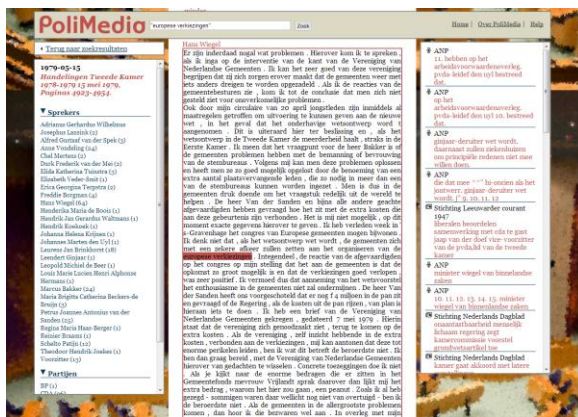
PoliMedia

europese verkiezingen

Zoek

Home | Over PoliMedia | Help

« Terug naar zoekresultaten

1979-05-15
Handelingen Tweede Kamer 1978-1979 15 mei 1979, Pagina 4923-4954.

Sprekers

Adriaan Gerhardus Wilhelmus
Josephus Lanzink (2)
Alfred Gustaaf van der Spek (3)
Anne Vondeling (14)
Chel Mertens (2)
Dook Frederik van der Mei (2)
Elida Katharina Tuinstra (5)
Elisabeth Visser-Buis (1)
Erica Georgina Terpstra (2)
Fredrik Bregman (1)
Hans Wiegel (64)
Henderika Maria de Boois (1)
Hendrik Jan Gerardus Waltmans (1)
Hendrik Koekoek (1)
Johanna Helena Kijfman (1)
Johannes Marten den Uyl (1)
Laurens Jan Brinkhorst (18)
Leendert Ginjaar (1)
Leopold Nichiel de Seer (1)
Louis Marie Lucien Henri Alphonse Hermans (1)
Marcus Bakker (24)
Maria Brigitta Catherina Beckers-de Bruijn (5)
Petrus Joannes Antonius van der Sanden (15)
Regina Maria Haan-Berger (1)
Reinier Braams (1)
Schelto Patijn (12)
Theodoor Hendrik Joekes (1)
Ynze Vries (13)

Partijen

BP (1)

Hans Wiegel
Er zijn inderdaad nogal wat problemen. Hierover kom ik te spreken, als ik inga op de interventie van de kant van de Vereniging van Nederlandse Gemeenten. Ik kan het zeer goed van deze vereniging begrijpen dat zij zich zorgen erover maakt dat de gemeenten weer met iets anders dreigen te worden opgezadeld. Als ik de reacties van de gemeentebesturen zie, kom ik tot de conclusie dat men zich niet gesteld ziet voor onoverkomelijke problemen.
Ook door mijn circulaire van 20 april jongstleden zijn inmiddels al maatregelen getroffen om uitvoering te kunnen geven aan de nieuwe wet, in het geval dat het onderhavige wetsontwerp wordt aangenomen. Dit is uiteraard hier ter beslissing en, als het wetsontwerp in de Tweede Kamer de meerderheid haalt, straks in de Eerste Kamer. Ik meen dat het vraagpunt voor de heer Bakker is of de gemeenten problemen hebben met de benaming of bevrouwing van de stembureaus. Volgens mij kan men deze problemen oplossen en heeft men er zo goed mogelijk opgelost door de benoeming van een extra aantal plaatsvervangende leden, die nodig is meer dan een van de stembureaus kunnen worden ingezet. Men is dus in de gemeenten druk doende om het vraagstuk redelijk uit de wereld te helpen. De heer Van der Sanden en bijna alle andere gedachte afgevaardigden hebben gevraagd hoe het zit met de extra kosten die aan deze gebeurtenis zijn verbonden. Het is mij niet mogelijk, op dit moment exacte gegevens hierover te geven. Ik heb verleden week in 's-Gravenhage het congres van Europese gemeenten mogen bijwonen. Ik denk niet dat, als het wetsontwerp wet wordt, de gemeenten zich met een zekere afkeer zullen zetten aan het organiseren van de europese verkiezingen. Integendeel, de reactie van de afgevaardigden op het congres op mijn stelling dat het aan de gemeenten is dat de opkomst zo groot mogelijk is en dat de verkiezingen goed verlopen, was zeer positief. Ik vermoed dus dat aanneming van het wetsvoorstel het enthousiasme in de gemeenten niet zal ondermijnen. De heer Van der Sanden heeft ons voorgesteld dat er nog f 4 miljoen in de pan zit en gevraagd of de Regering, als de kosten uit de pan rijzen, van plan is hieraan iets te doen. Ik heb een brief van de Vereniging van Nederlandse Gemeenten gekregen, gedateerd 7 mei 1979. Hierin staat dat de vereniging zich genoodzaakt ziet, terug te komen op de extra kosten. Als de vereniging, zelf inzicht hebbende in de extra kosten, verbonden aan de verkiezingen, mij kan aantonen dat deze tot enorme perikelen leiden, ben ik wat dit betreft de bereidste niet. Ik ben dus graag bereid, met de Vereniging van Nederlandse Gemeenten hierover van gedachten te wisselen. Concrete toezeggingen doe ik niet. Als ik kijk naar de enorme bedragen die er zitten in het Gemeentefonds mevrouw Vrijlandt sprak daarover dan lijkt mij het extra bedrag, waarom het hier toe gaan, een peanut. Zoals ik al heb gezegd - sommigen waren daar wellicht nog niet van overtuigd - ben ik de beroerdste niet. Als de gemeenten in de allergrootste problemen komen, dan hoor ik die bezwaren wel aan. In overleg met mijn

ANP
11. hebben op het arbeidsvoorwaardenoverleg. pvda-leider den uyl bestreed dat.

ANP
op het arbeidsvoorwaardenoverleg. pvda-leider den uyl 10. bestreed dat.

ANP
ginjaar-deruiter wet wordt. daarnaast zullen onkundigen om principiële redenen niet mee willen doen.

ANP
die dat mee "" " hi-onnen als het justwerr. ginjaar-deruiter wet wordt. ] 9. 10. 11. 12

Stichting Leeuwarder courant 1947
Bijeelijke beoordelen samenwerking met eda te gast jaap van der doef vice-voorzitter van de pvda,lid van de tweede kamer

ANP
minister wiegel van binnenlandse zaken

ANP
10. 11. 12. 13. 14. 15. minister wiegel van binnenlandse zaken

Stichting Nederlands Dagblad
onaantastbaarheid menselijk lichaam regering zegt kamercommissie voorstel grondwetsartikel toe

Stichting Nederlands Dagblad
kamer gaat akkoord met latere